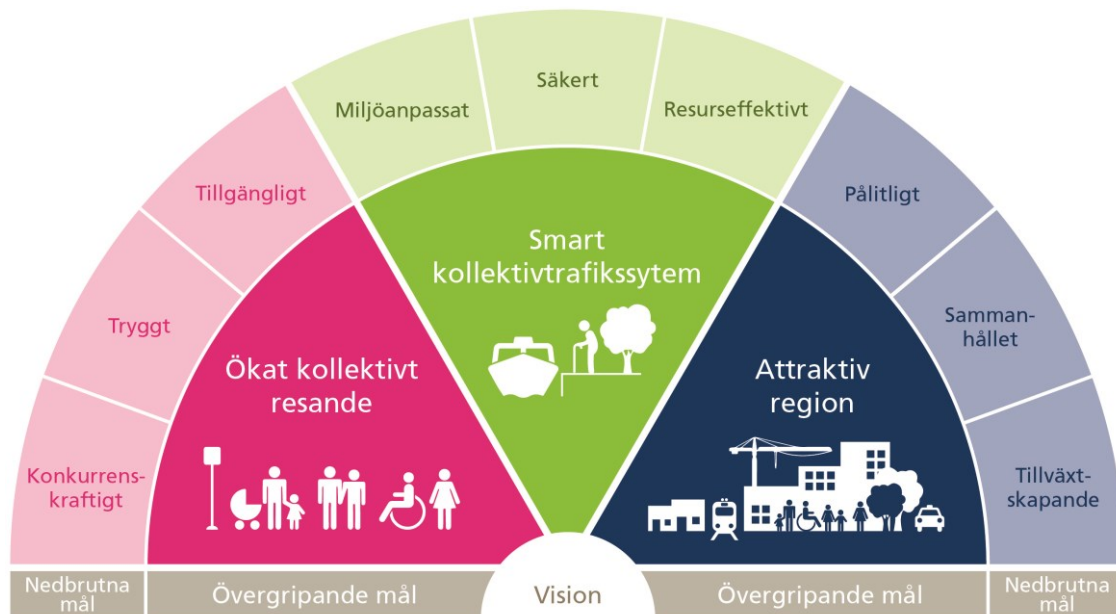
Miljöanpassat
Säkert
Resurseffektivt
Tillgängligt
Tryggt
Konkurrenskraftigt
Pålitligt
Sammanhållet
Tillväxtskapande
Smart kollektivtrafikssytem
Ökat kollektivt resande
Attraktiv region
Nedbrutna mål
Övergripande mål
Vision
Övergripande mål
Nedbrutna mål